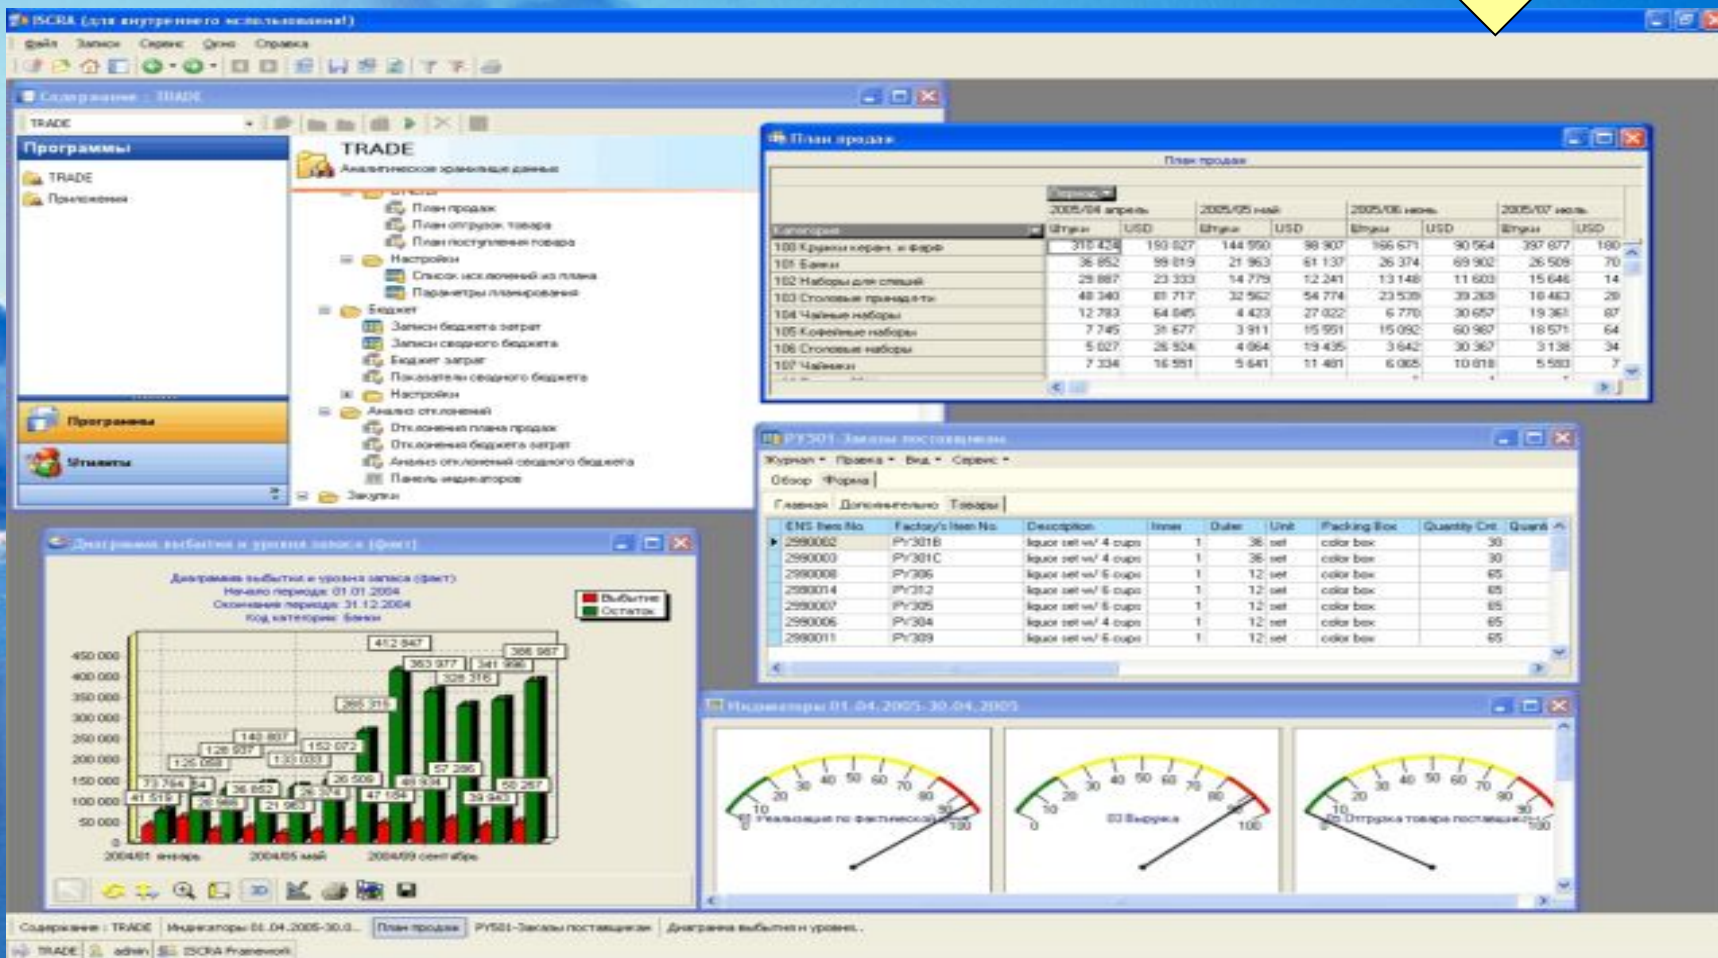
ISCRA (для внутреннего использования!)

Файл Записи Сервис Окно Справка

Содержание : TRADE

TRADE

Программы

TRADE

Приложения

TRADE
Аналитическое хранилище данных

План продаж
План отгрузок товара
План поступления товара
Настройки
Список исключений из плана
Параметры планирования
Бюджет
Записи бюджета затрат
Записи сводного бюджета
Бюджет затрат
Показатели сводного бюджета
Настройки
Анализ отклонений
Отклонения плана продаж
Отклонения бюджета затрат
Анализ отклонений сводного бюджета
Панель индикаторов
Закупки

Программы

Утилиты

План продаж

План продаж

Период

| Категория | 2005/04 апрель Штуки | USD | 2005/05 май Штуки | USD | 2005/06 июнь Штуки | USD | 2005/07 июль Штуки | USD |
|---|---|---|---|---|---|---|---|---|
| 100 Кружки керам. и фарф | 310 424 | 150 027 | 144 550 | 98 907 | 166 671 | 90 564 | 397 877 | 180 |
| 101 Банки | 36 852 | 99 819 | 21 963 | 61 137 | 26 374 | 69 902 | 26 509 | 70 |
| 102 Наборы для специй | 29 887 | 23 333 | 14 779 | 12 241 | 13 148 | 11 603 | 15 646 | 14 |
| 103 Столовые принадл-ти | 48 340 | 81 717 | 32 562 | 54 774 | 23 539 | 39 269 | 10 463 | 20 |
| 104 Чайные наборы | 12 783 | 64 845 | 4 423 | 27 022 | 6 770 | 30 657 | 19 361 | 87 |
| 105 Кофейные наборы | 7 745 | 31 677 | 3 911 | 15 551 | 15 092 | 60 987 | 18 571 | 64 |
| 106 Столовые наборы | 5 027 | 26 924 | 4 064 | 19 435 | 3 642 | 30 367 | 3 138 | 34 |
| 107 Чайники | 7 334 | 16 551 | 5 641 | 11 481 | 6 005 | 10 818 | 5 583 | 7 |

PY301-Заказы поставщикам

Журнал Правка Вид Сервис

Обзор Форма

Главная Дополнительно Товары

| ENS Item No. | Factory's Item No. | Description | Inner | Outer | Unit | Packing Box | Quantity Ctn | Quant |
|---|---|---|---|---|---|---|---|---|
| 2990002 | PY301B | liquor set w/ 4 cups | 1 | 36 | set | color box | 30 | |
| 2990003 | PY301C | liquor set w/ 4 cups | 1 | 36 | set | color box | 30 | |
| 2990008 | PY306 | liquor set w/ 6 cups | 1 | 12 | set | color box | 65 | |
| 2990014 | PY312 | liquor set w/ 6 cups | 1 | 12 | set | color box | 65 | |
| 2990007 | PY305 | liquor set w/ 6 cups | 1 | 12 | set | color box | 65 | |
| 2990006 | PY304 | liquor set w/ 4 cups | 1 | 12 | set | color box | 65 | |
| 2990011 | PY309 | liquor set w/ 6 cups | 1 | 12 | set | color box | 65 | |

Диаграмма выбытия и уровня запаса (факт)

Диаграмма выбытия и уровня запаса (факт)
Начало периода: 01.01.2004
Окончание периода: 31.12.2004
Код категории: Банки

Выбытие
Остаток

450 000
400 000
350 000
300 000
250 000
200 000
150 000
100 000
50 000
0

412 847
363 977
341 996
386 987
328 316
265 315
140 807
126 937
152 072
125 058
133 033
73 764
57 286
36 852
26 509
41 519
26 986
26 374
47 184
48 934
50 287
21 963
39 943

2004/01 январь 2004/05 май 2004/09 сентябрь

Индикаторы 01.04.2005-30.04.2005

0 10 20 30 40 50 60 70 80 90 100
01 Реализация по фактической
0 10 20 30 40 50 60 70 80 90 100
03 Выручка
0 10 20 30 40 50 60 70 80 90 100
05 Отгрузка товара поставщик

Содержание : TRADE | Индикаторы 01.04.2005-30.0... | План продаж | PY501-Заказы поставщикам | Диаграмма выбытия и уровня...

TRADE | admin | ISCRA Framework